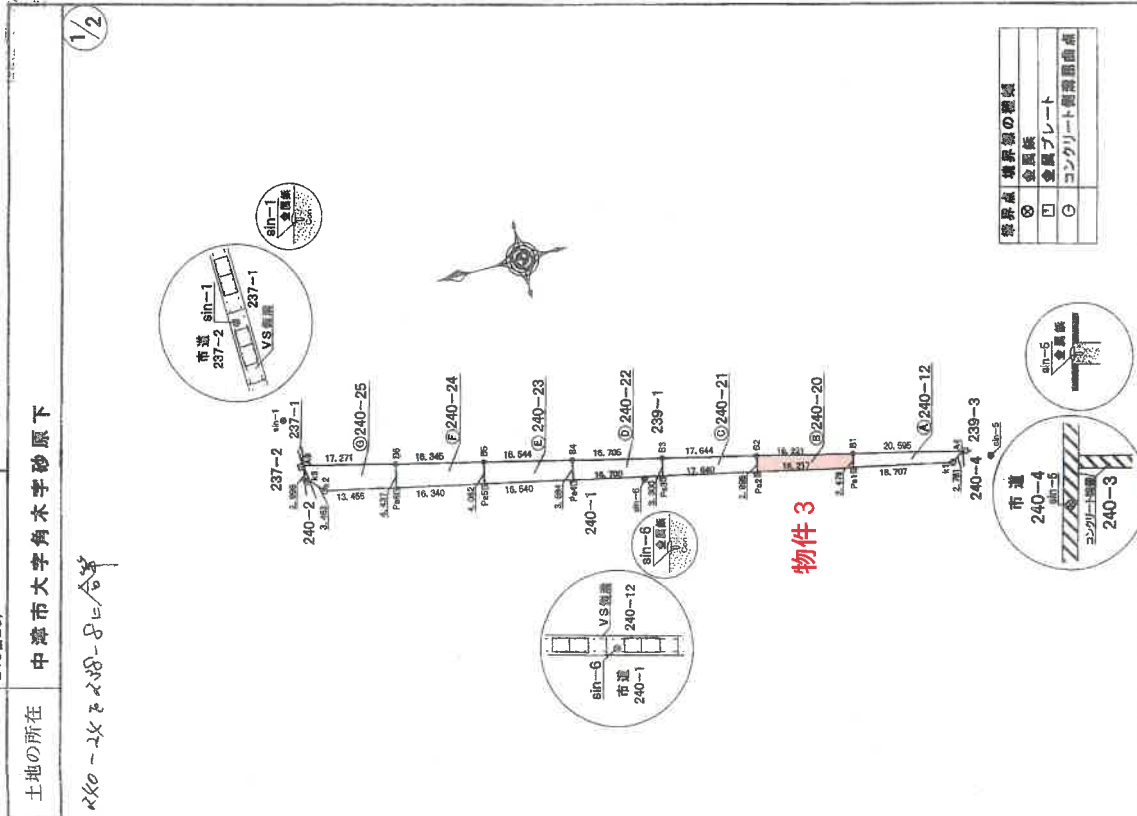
土地の所在

中津市大字角木字砂原下

240-24と240-8に合筆

1/2

境界点 | 境界標の種類
⊗ | 金属鋲
⊡ | 金属プレート
⊙ | コンクリート側溝角曲点

sin-1 金属鋲

市道
237-2
sin-1
237-1
VS側溝

sin-1
237-1
237-2
Ⓖ240-25
Ⓕ240-24
Ⓔ240-23
Ⓓ240-22
239-1
Ⓒ240-21
Ⓑ240-20
Ⓐ240-12
239-3
240-2
240-1
240-4

17.271
16.345
16.544
16.705
17.644
16.221
20.595
13.455
16.340
16.640
16.700
17.640
16.217
18.707
2.856
3.457
4.062
3.684
3.300
2.885
2.479
2.781
3.450

B6
B5
B4
B3
B2
B1
A1
K1
Pa5
Pa4
Pa3
Pa2
Pa1
sin-6
sin-5

物件 3

sin-6 金属鋲

sin-5 金属鋲

市道
240-4
sin-5
コンクリート側溝
240-3

VS側溝
240-12
sin-6
市道
240-1